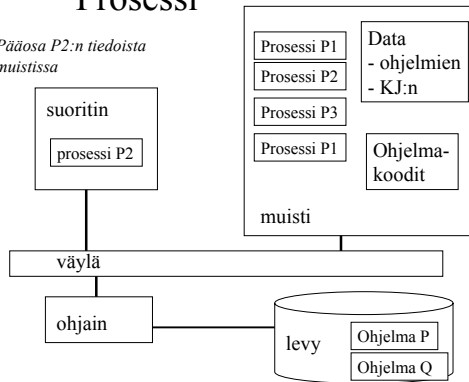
Prosessi

Pääosa P2:n tiedoista muistissa

suoritin

prosessi P2

Prosessi P1

Prosessi P2

Prosessi P3

Prosessi P1

Data
- ohjelmien
- KJ:n

Ohjelmakoodit

muisti

väylä

ohjain

levy

Ohjelma P

Ohjelma Q